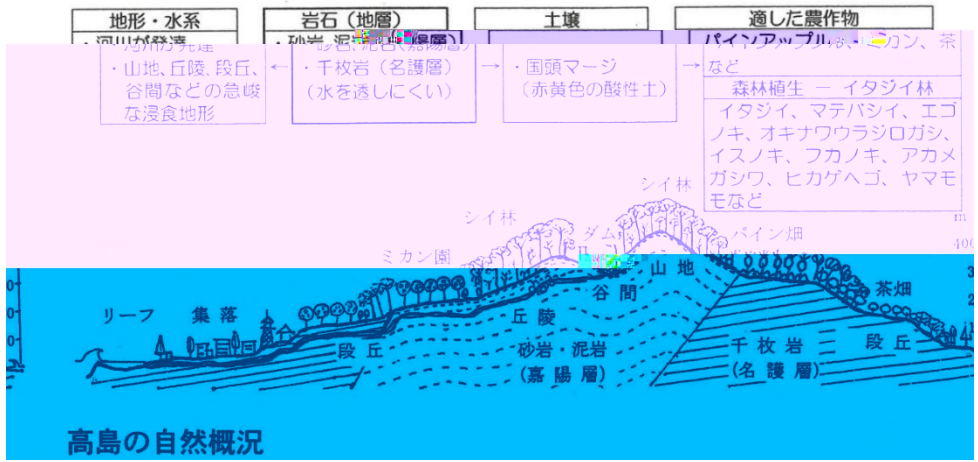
| 地形・水系 | 岩石（地層） | 土壌 | 適した農作物 |
|---|---|---|---|
| ・河川が発達 ・山地、丘陵、段丘、谷間などの急峻な浸食地形 | ・砂岩・泥岩（嘉陽層） ・千枚岩（名護層）（水を透しにくい） | ・国頭マージ（赤黄色の酸性土） | パインアップル、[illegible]カン、茶など 森林植生 ー イタジイ林 イタジイ、マテバシイ、エゴノキ、オキナワウラジロガシ、イスノキ、フカノキ、アカメガシワ、ヒカゲヘゴ、ヤマモモなど |

シイ林
シイ林
ダム
ミカン園
パイン畑
m
400
3
2
山地
谷間
茶畑
リーフ
集落
丘陵
段丘
砂岩・泥岩
（嘉陽層）
千枚岩
（名護層）
段丘

高島の自然概況